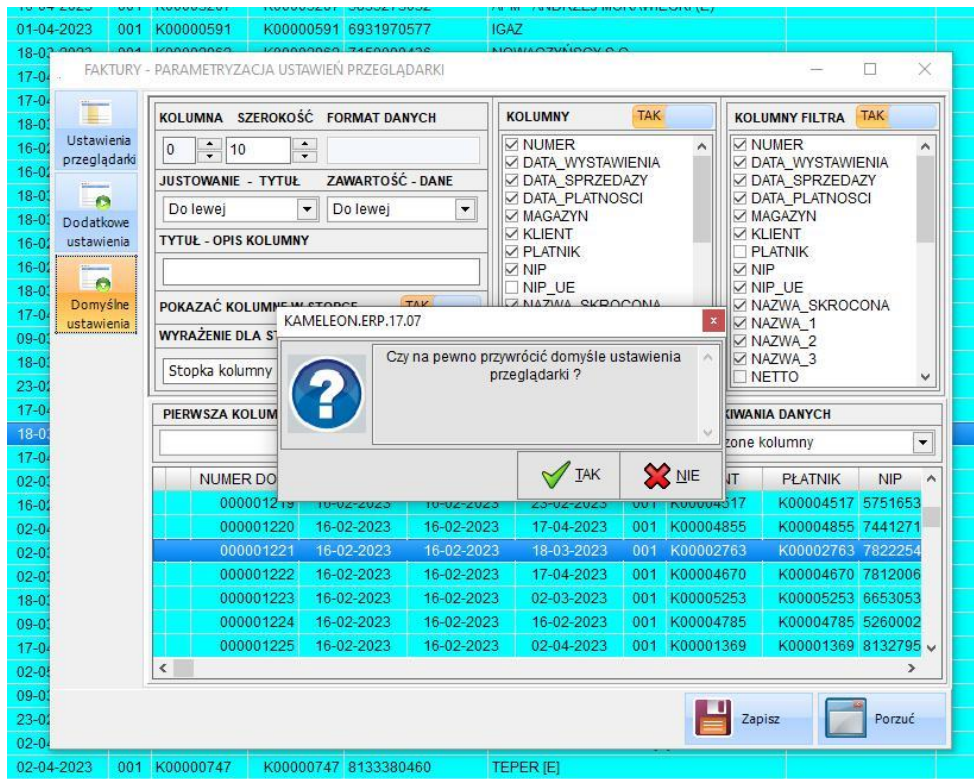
01-04-2023 001 K00000591 K00000591 6931970577 IGAZ

FAKTURY - PARAMETRYZACJA USTAWIEŃ PRZEGLĄDARKI

Ustawienia przeglądarki

Dodatkowe ustawienia

Domyślne ustawienia

KOLUMNA SZEROKOŚĆ FORMAT DANYCH

0 10

JUSTOWANIE - TYTUŁ ZAWARTOŚĆ - DANE

Do lewej Do lewej

TYTUŁ - OPIS KOLUMNY

POKAZAĆ KOLUMNE W STOPCE TAK

WYRAŻENIE DLA ST

Stopka kolumny

KOLUMNY TAK

☑ NUMER
☑ DATA_WYSTAWIENIA
☑ DATA_SPRZEDAZY
☑ DATA_PLATNOSCI
☑ MAGAZYN
☑ KLIENT
☑ PLATNIK
☑ NIP
☐ NIP_UE
☑ NAZWA_SKROCONA

KOLUMNY FILTRA TAK

☑ NUMER
☑ DATA_WYSTAWIENIA
☑ DATA_SPRZEDAZY
☑ DATA_PLATNOSCI
☑ MAGAZYN
☑ KLIENT
☐ PLATNIK
☑ NIP
☑ NIP_UE
☑ NAZWA_SKROCONA
☑ NAZWA_1
☑ NAZWA_2
☑ NAZWA_3
☐ NETTO

KAMELEON.ERP.17.07

Czy na pewno przywrócić domyśle ustawienia przeglądarki ?

TAK NIE

PIERWSZA KOLUM

KIWANIA DANYCH

zone kolumny

| NUMER DO | | | | | NT | PŁATNIK | NIP |
|---|---|---|---|---|---|---|---|
| 000001219 | 16-02-2023 | 16-02-2023 | 23-02-2023 | 001 | K00004517 | K00004517 | 5751653 |
| 000001220 | 16-02-2023 | 16-02-2023 | 17-04-2023 | 001 | K00004855 | K00004855 | 7441271 |
| 000001221 | 16-02-2023 | 16-02-2023 | 18-03-2023 | 001 | K00002763 | K00002763 | 7822254 |
| 000001222 | 16-02-2023 | 16-02-2023 | 17-04-2023 | 001 | K00004670 | K00004670 | 7812006 |
| 000001223 | 16-02-2023 | 16-02-2023 | 02-03-2023 | 001 | K00005253 | K00005253 | 6653053 |
| 000001224 | 16-02-2023 | 16-02-2023 | 16-02-2023 | 001 | K00004785 | K00004785 | 5260002 |
| 000001225 | 16-02-2023 | 16-02-2023 | 02-04-2023 | 001 | K00001369 | K00001369 | 8132795 |

Zapisz Porzuć

02-04-2023 001 K00000747 K00000747 8133380460 TEPER [E]